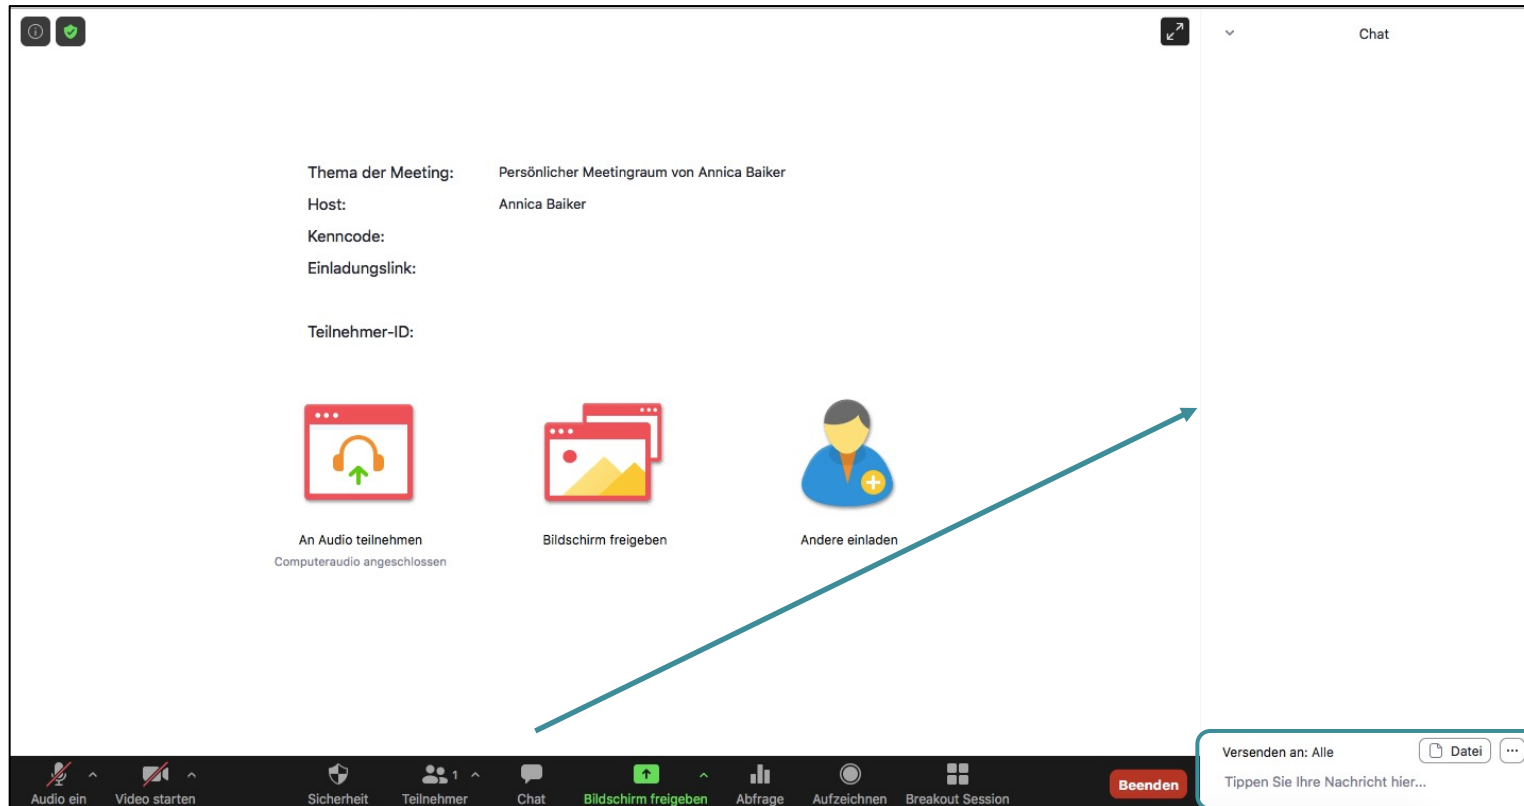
Chat

Thema der Meeting: Persönlicher Meetingraum von Annica Baiker
Host: Annica Baiker
Kenncode:
Einladungslink:

Teilnehmer-ID:

An Audio teilnehmen
Computeraudio angeschlossen

Bildschirm freigeben

Andere einladen

Versenden an: Alle
Datei
...
Tippen Sie Ihre Nachricht hier...

Audio ein
Video starten
Sicherheit
1
Teilnehmer
Chat
Bildschirm freigeben
Abfrage
Aufzeichnen
Breakout Session
Beenden